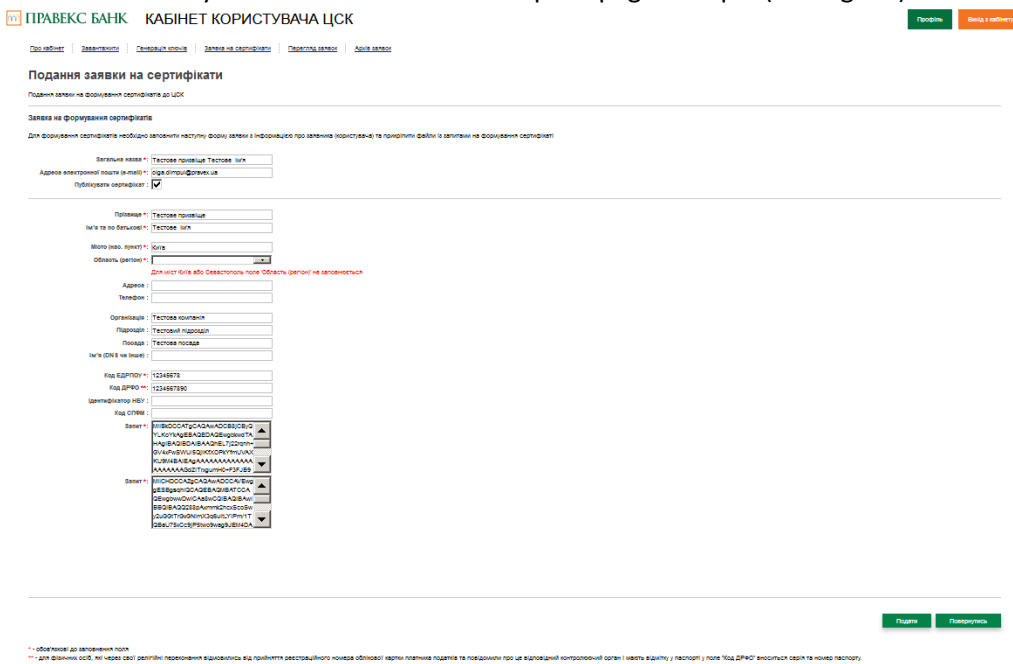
ПРАВЕКС БАНК КАБІНЕТ КОРИСТУВАЧА ЦСК

Профіль
Вихід з кабінету

Про кабінет | Завантажити | Генерація ключів | Заява на сертифікати | Перегляд заяви | Архів заяви

Подання заявки на сертифікати

Подання заявки на формування сертифікатів до ЦСК

Заявка на формування сертифікатів

Для формування сертифікатів необхідно заповнити наступну форму заяви з інформацією про заявника (користувача) та прикріпити файли із запитами на формування сертифікаті

Загальна назва *: Тестова прізвище Тестове ім'я
Адреса електронної пошти (e-mail) *: olga.dimpul@pravex.ua
Публікувати сертифікат :

Прізвище *: Тестова прізвище
Ім'я та по батькові *: Тестове ім'я
Місто (нас. пункт) *: Київ
Область (регіон) *:
Для міст Київ або Севастополь поле 'Область (регіон)' не заповнюється
Адреса :
Телефон :
Організація : Тестова компанія
Підрозділ : Тестовий підрозділ
Посада : Тестова посада
Ім'я (DNS чи інше) :
Код ЄДРПОУ *: 12345678
Код ДРФО **: 1234567890
Ідентифікатор НБУ :
Код СПФМ :
Запит *: MIIBkDCCATgCAQAwADCB3jCByQYLKoYkAgEBAQEDAQEwgdkwDAHAgIBAGIBDAIBAAQhEL7j22nnh+GVAxFwSWLIiSQjKKfXOPkYYmUVAXKU9M4BAIEAgAAAAAAAAAAAAAAAAAAAGdZITrxgumH0+F3FJB9
Запит *: MIICHDCCAZgCAQAwADCCAVEwgqEBBgsqhkiGCAQEBAQMBATCCAQEwgbwwDwICAsSwCQIBAQIBAwIBBQIBAQQ28sAvmmk2hcxScoSwyQu9GtTrGkGNImX3oBuItLYIPmYTQBsU75sCc9jPStwo9wag9JEM4OA

Подати
Повернутись

* - обов'язкові до заповнення поля
** - для фізичних осіб, які через свої релігійні переконання відмовились від прийняття реєстраційного номера облікової картки платника податків та повідомили про це відповідний контролюючий орган і мають відмітку у паспорті у поле 'Код ДРФО' вноситься серія та номер паспорту.